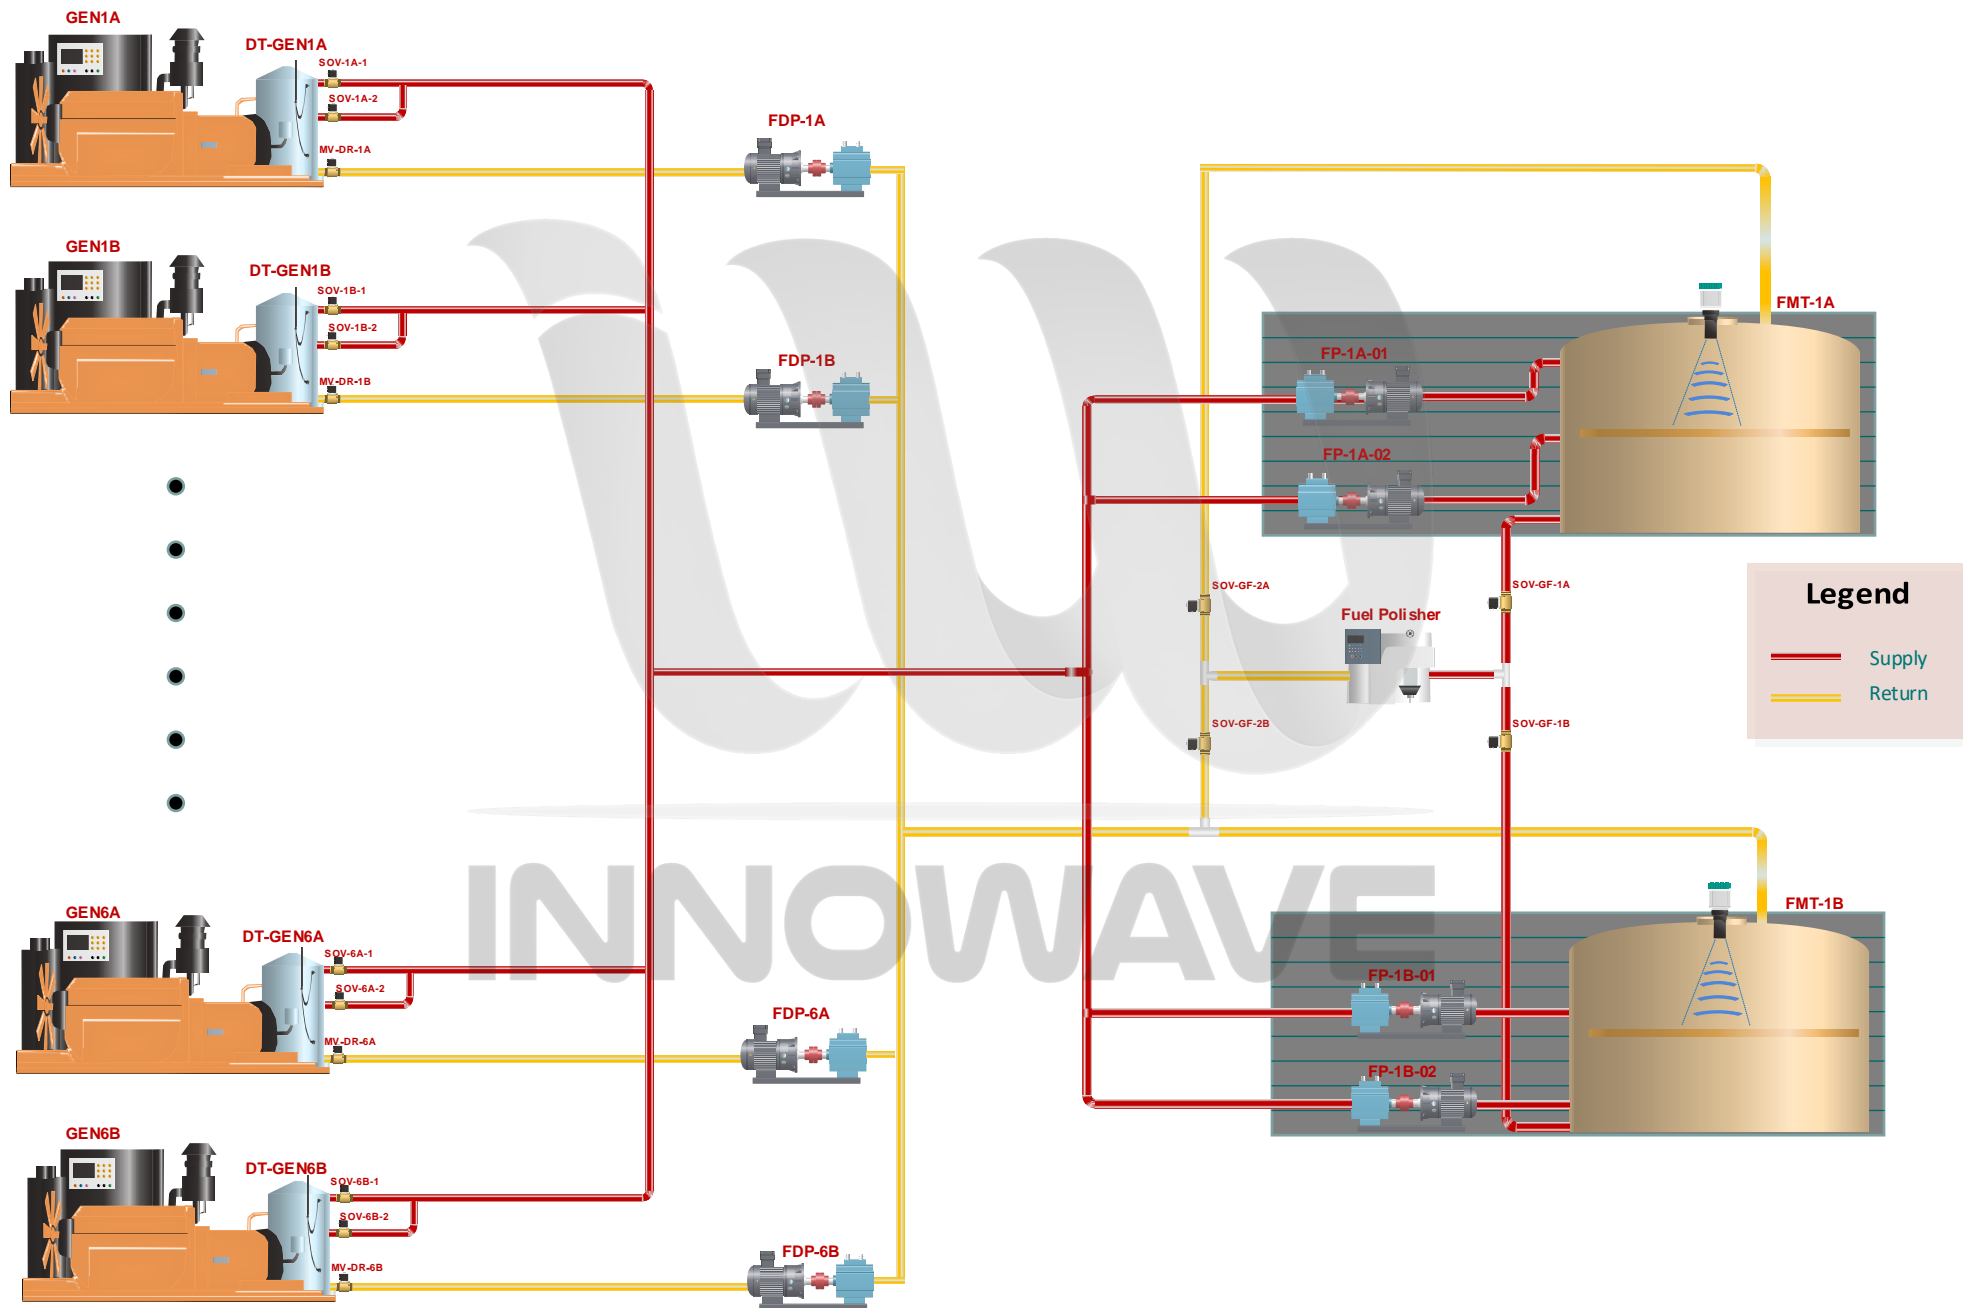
GEN1A
DT-GEN1A
SOV-1A-1
SOV-1A-2
MV-DR-1A
FDP-1A
GEN1B
DT-GEN1B
SOV-1B-1
SOV-1B-2
MV-DR-1B
FDP-1B
FMT-1A
FP-1A-01
FP-1A-02
SOV-GF-2A
SOV-GF-1A
Fuel Polisher
SOV-GF-2B
SOV-GF-1B
Legend
Supply
Return
FMT-1B
FP-1B-01
FP-1B-02
INNOWAVE
GEN6A
DT-GEN6A
SOV-6A-1
SOV-6A-2
MV-DR-6A
FDP-6A
GEN6B
DT-GEN6B
SOV-6B-1
SOV-6B-2
MV-DR-6B
FDP-6B